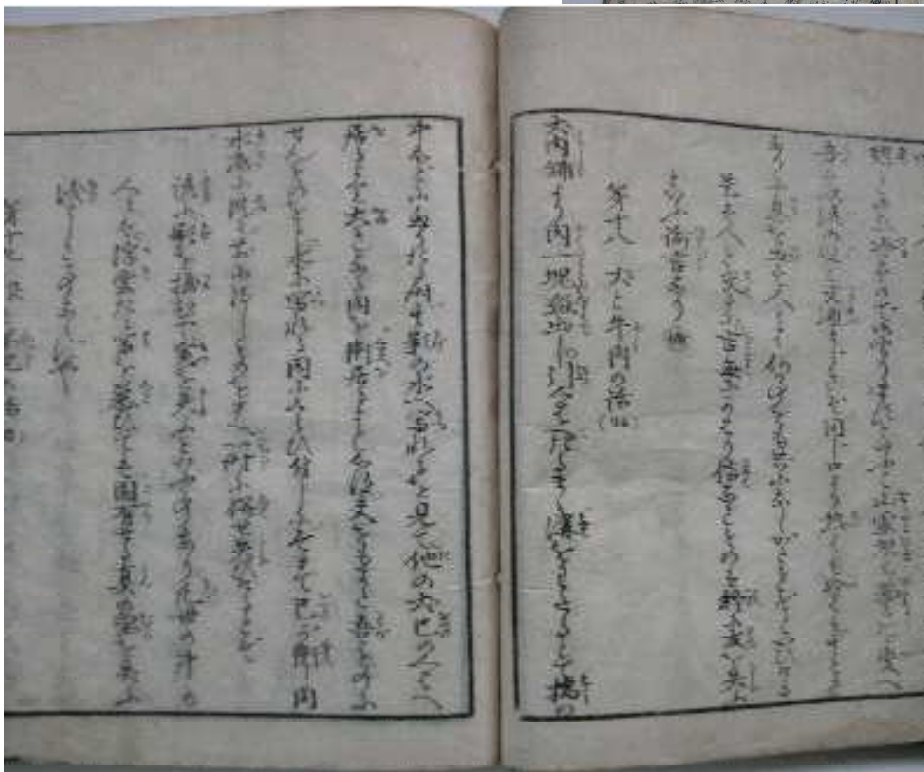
第十八　犬と牛肉の話

犬肉一塊を口に銜へて川を渡りけるに水に映りたる影を見て他の犬己れより大なる肉を銜へたりと思ひ己が肉を捨てゝ其肉を奪はんとして水中に飛入りたれば己が肉は流れ去り彼の影も消失せて空しく岸に上りけり

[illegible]